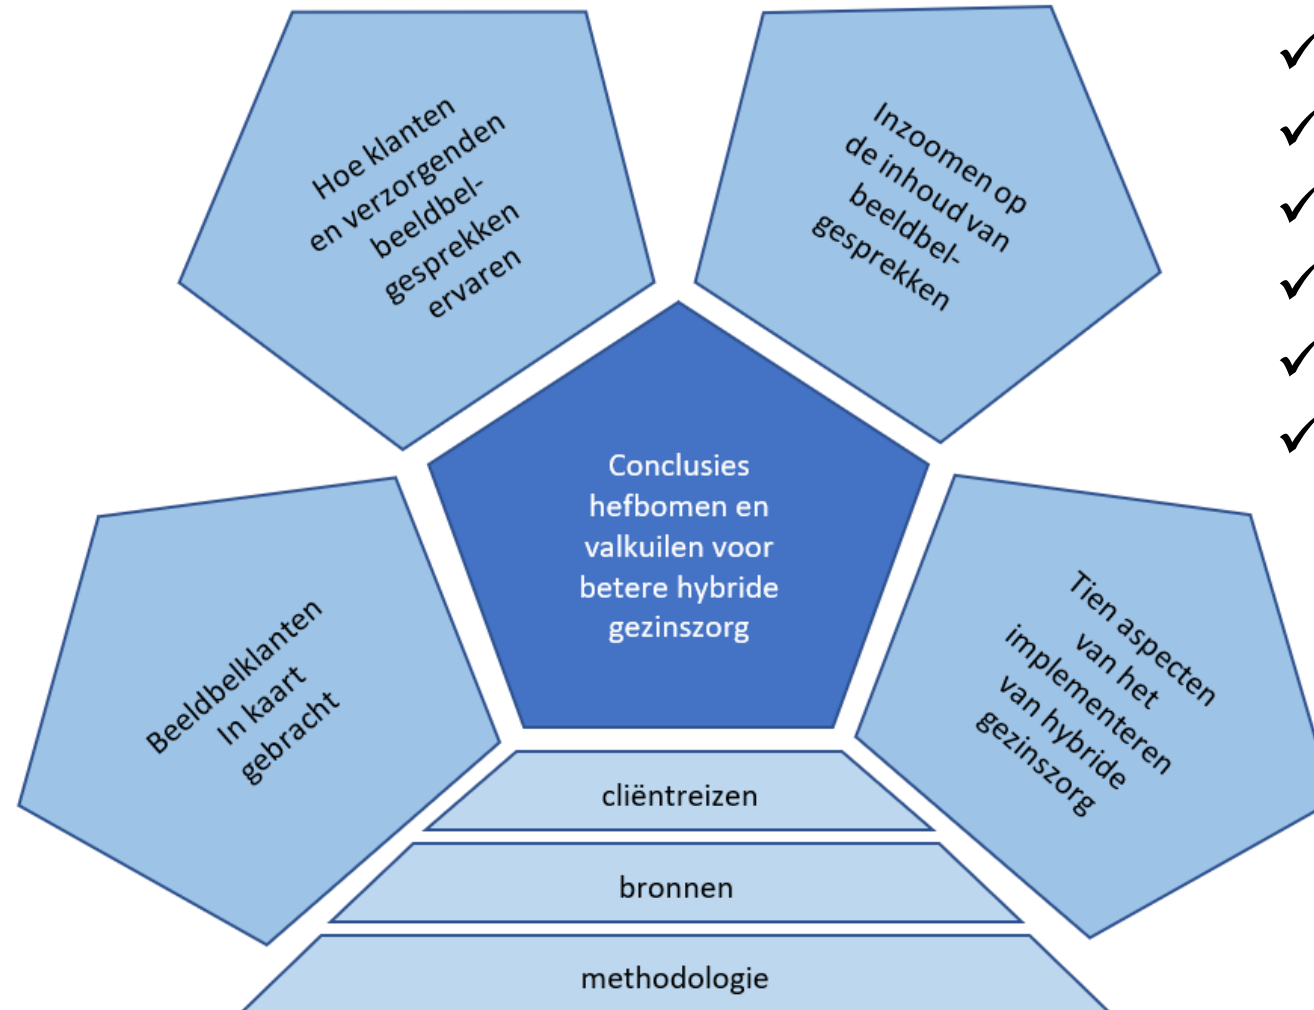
Hoe klanten en verzorgenden beeldbelgesprekken ervaren

Inzoomen op de inhoud van beeldbelgesprekken

Conclusies hefbomen en valkuilen voor betere hybride gezinszorg

Beeldbelklanten In kaart gebracht

Tien aspecten van het implementeren van hybride gezinszorg

cliëntreizen

bronnen

methodologie

✓
✓
✓
✓
✓
✓